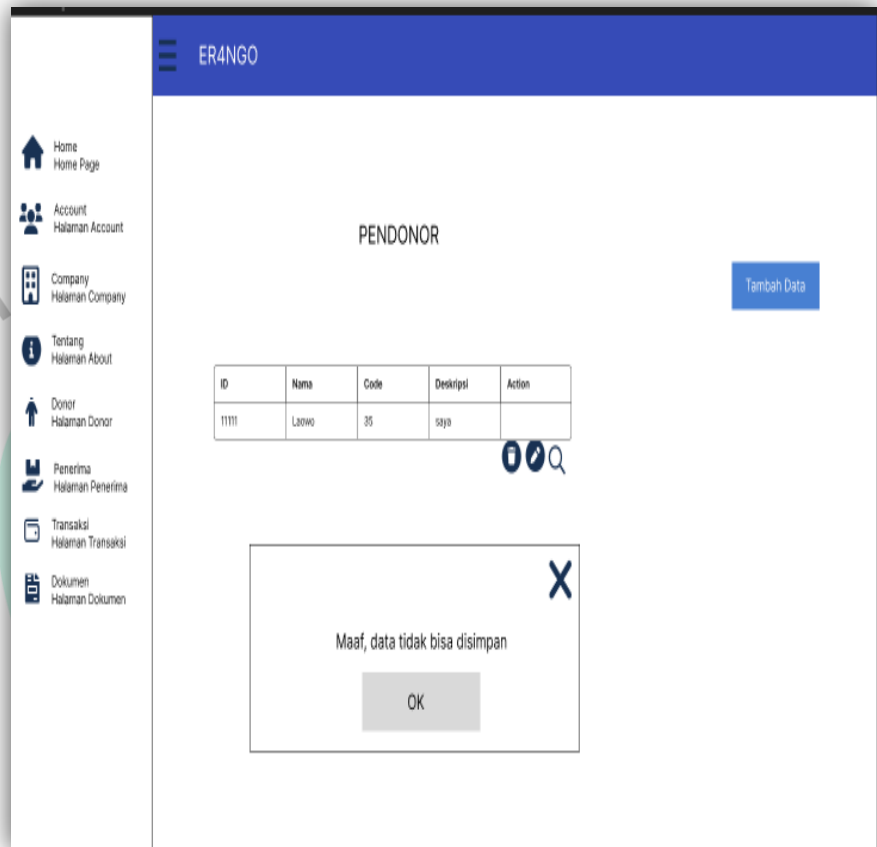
ER4NGO

Home
Home Page

Account
Halaman Account

Company
Halaman Company

Tentang
Halaman About

Donor
Halaman Donor

Penerima
Halaman Penerima

Transaksi
Halaman Transaksi

Dokumen
Halaman Dokumen

PENDONOR

Tambah Data

| ID | Nama | Code | Deskripsi | Action |
|---|---|---|---|---|
| 11111 | Laowo | 35 | saya | |

X

Maaf, data tidak bisa disimpan

OK